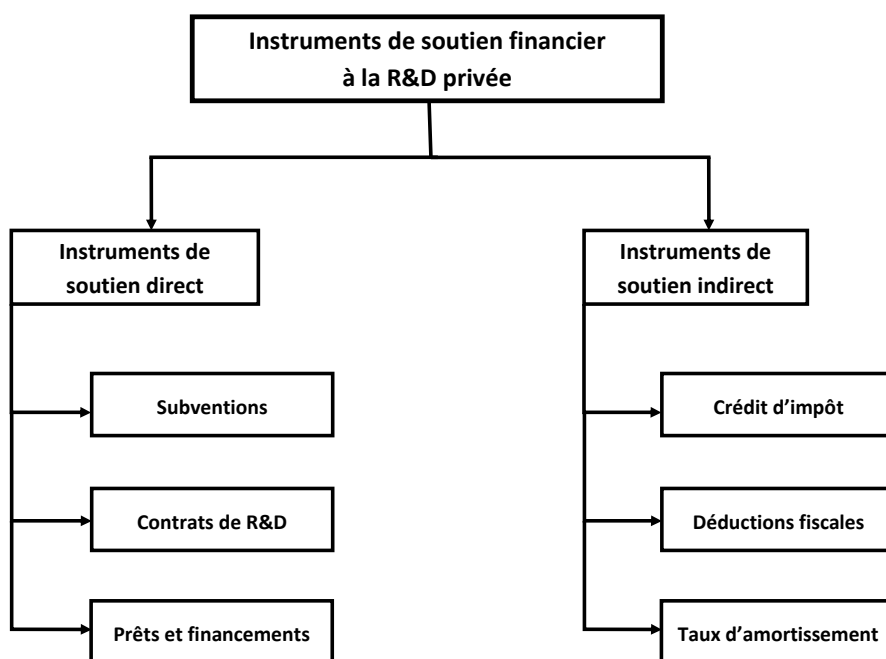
Instruments de soutien financier à la R&D privée

Instruments de soutien direct

Subventions

Contrats de R&D

Prêts et financements

Instruments de soutien indirect

Crédit d’impôt

Déductions fiscales

Taux d’amortissement